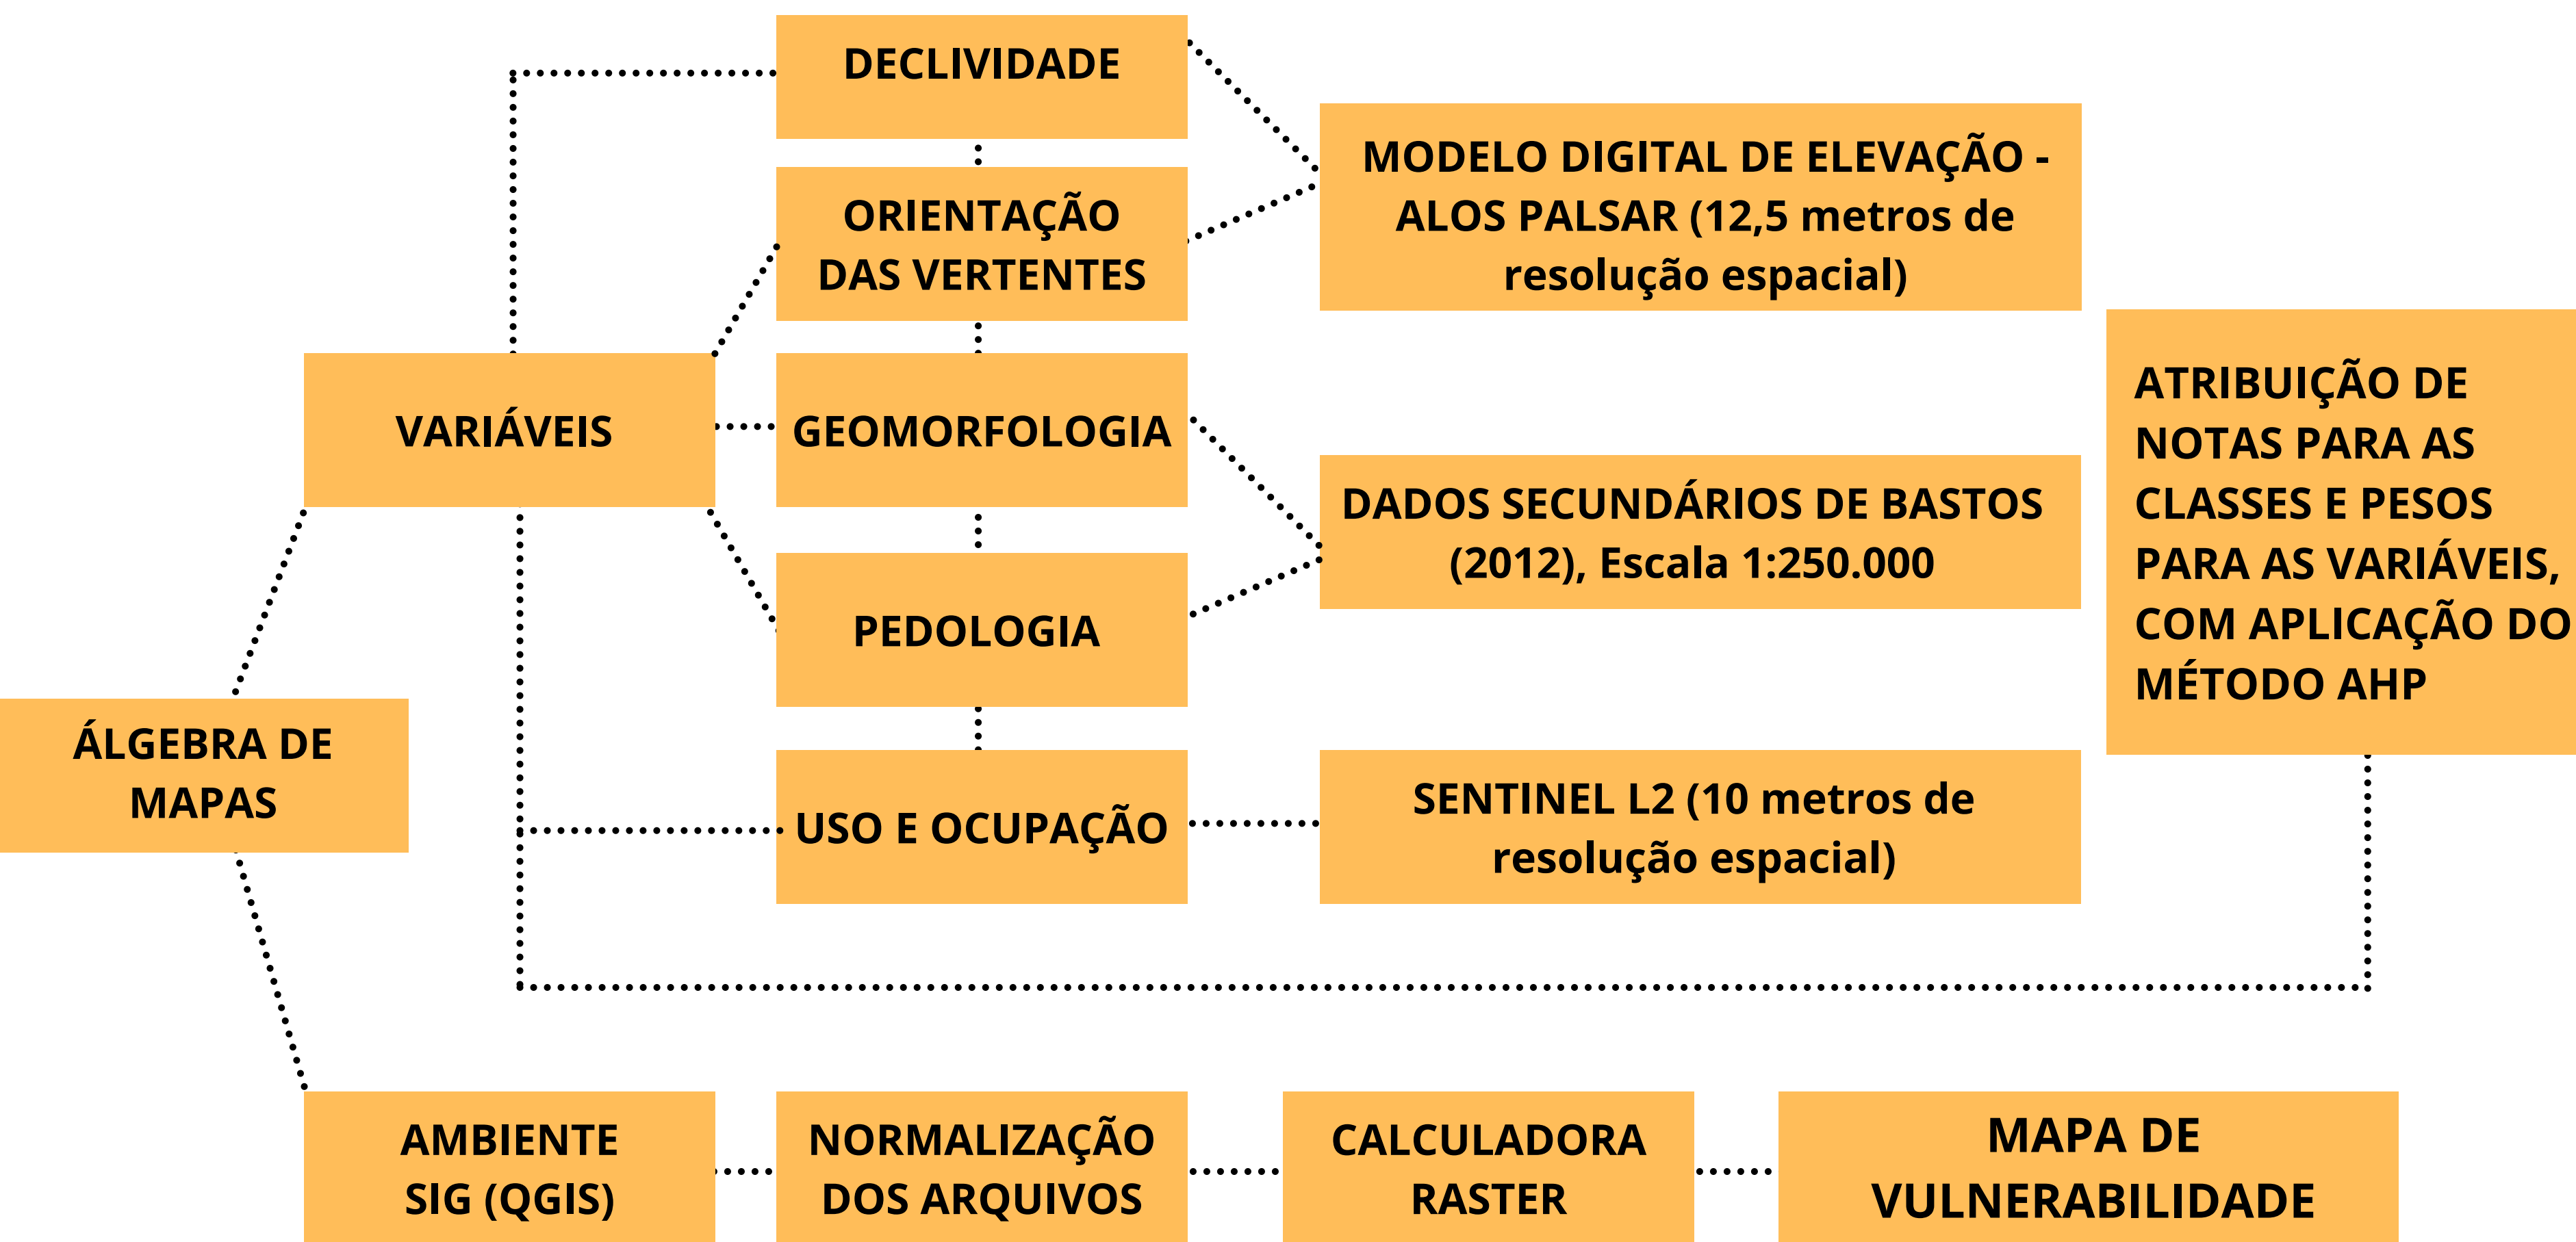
DECLIVIDADE

ORIENTAÇÃO DAS VERTENTES

MODELO DIGITAL DE ELEVAÇÃO - ALOS PALSAR (12,5 metros de resolução espacial)

VARIÁVEIS

GEOMORFOLOGIA

ATRIBUIÇÃO DE NOTAS PARA AS CLASSES E PESOS PARA AS VARIÁVEIS, COM APLICAÇÃO DO MÉTODO AHP

DADOS SECUNDÁRIOS DE BASTOS (2012), Escala 1:250.000

PEDOLOGIA

ÁLGEBRA DE MAPAS

USO E OCUPAÇÃO

SENTINEL L2 (10 metros de resolução espacial)

AMBIENTE SIG (QGIS)

NORMALIZAÇÃO DOS ARQUIVOS

CALCULADORA RASTER

MAPA DE VULNERABILIDADE